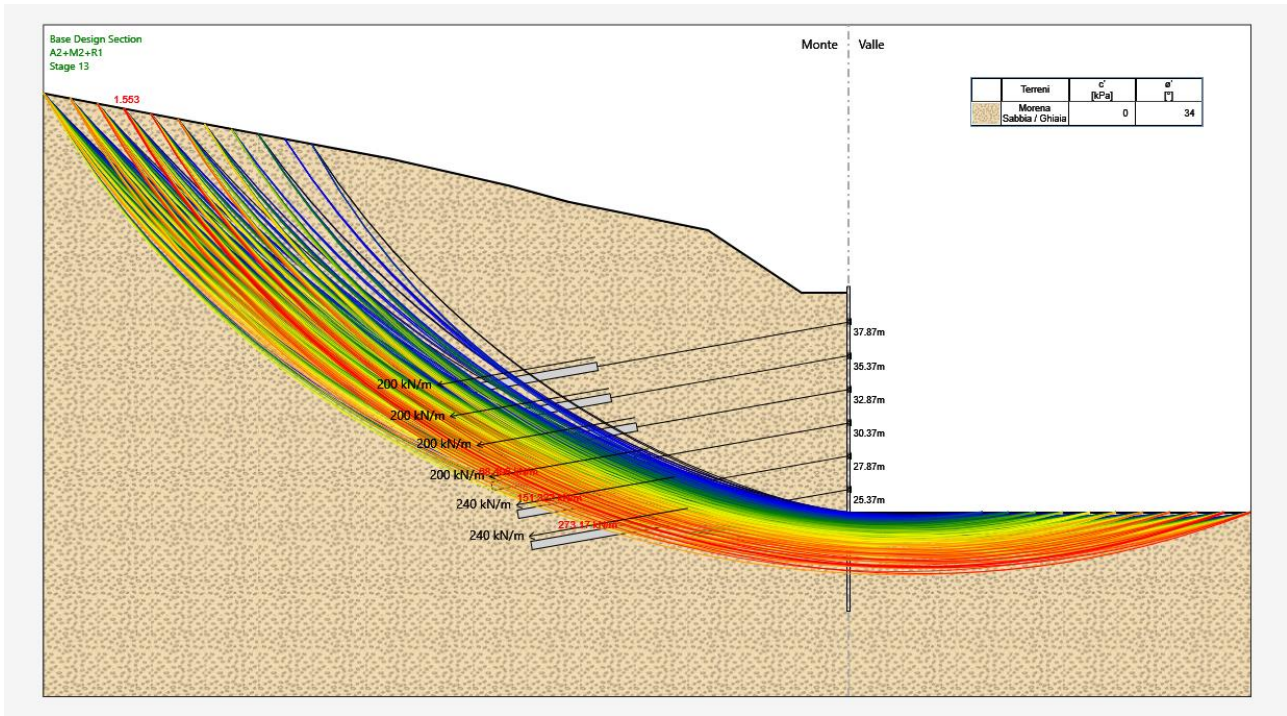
Base Design Section
A2+M2+R1
Stage 13

1.553

Monte Valle

| | Terreni | c' [kPa] | φ' [°] |
|---|---|---|---|
| | Morena Sabbia / Ghiaia | 0 | 34 |

37.87m
35.37m
32.87m
30.37m
27.87m
25.37m

200 kN/m
200 kN/m
200 kN/m
200 kN/m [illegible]
240 kN/m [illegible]
240 kN/m 273.17 kN/m